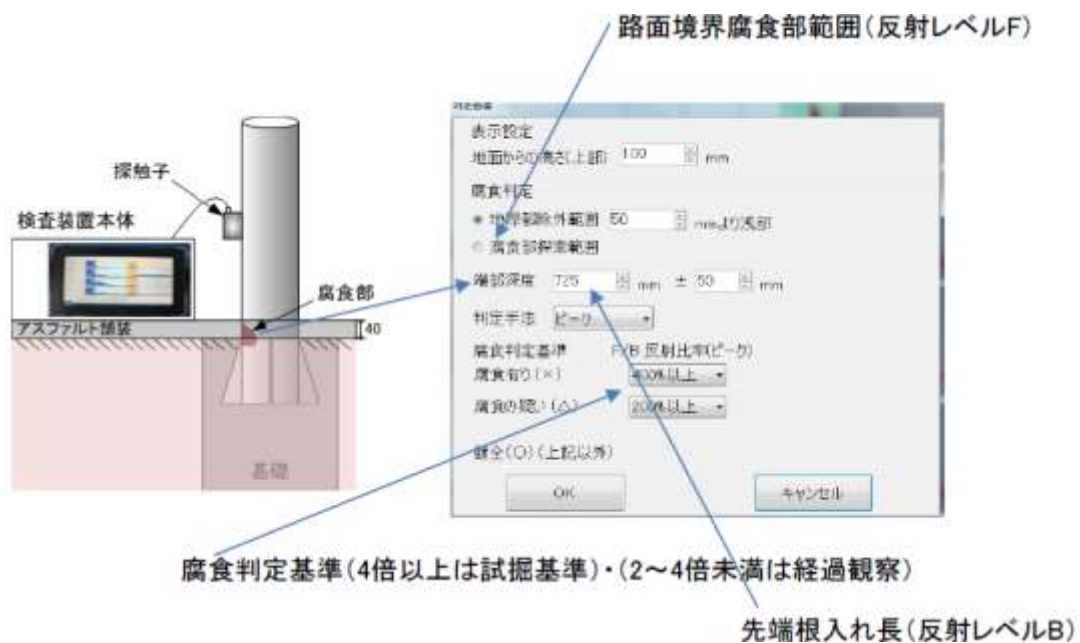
路面境界腐食部範囲(反射レベルF)

探触子

検査装置本体

腐食部

アスファルト舗装

40

基礎

判定条件

表示設定

地面からの高さ(上部) 100 mm

腐食判定

地際腐除外範囲 50 mmより深部

腐食部探索範囲

端部深度 725 mm ± 50 mm

判定手法 ピーク

腐食判定基準 F/B 反射比率(ピーク)

腐食有り(×) 400%以上

腐食の疑い(△) 200%以上

健全(○)(上記以外)

OK

キャンセル

腐食判定基準(4倍以上は試掘基準)・(2～4倍未満は経過観察)

先端根入れ長(反射レベルB)